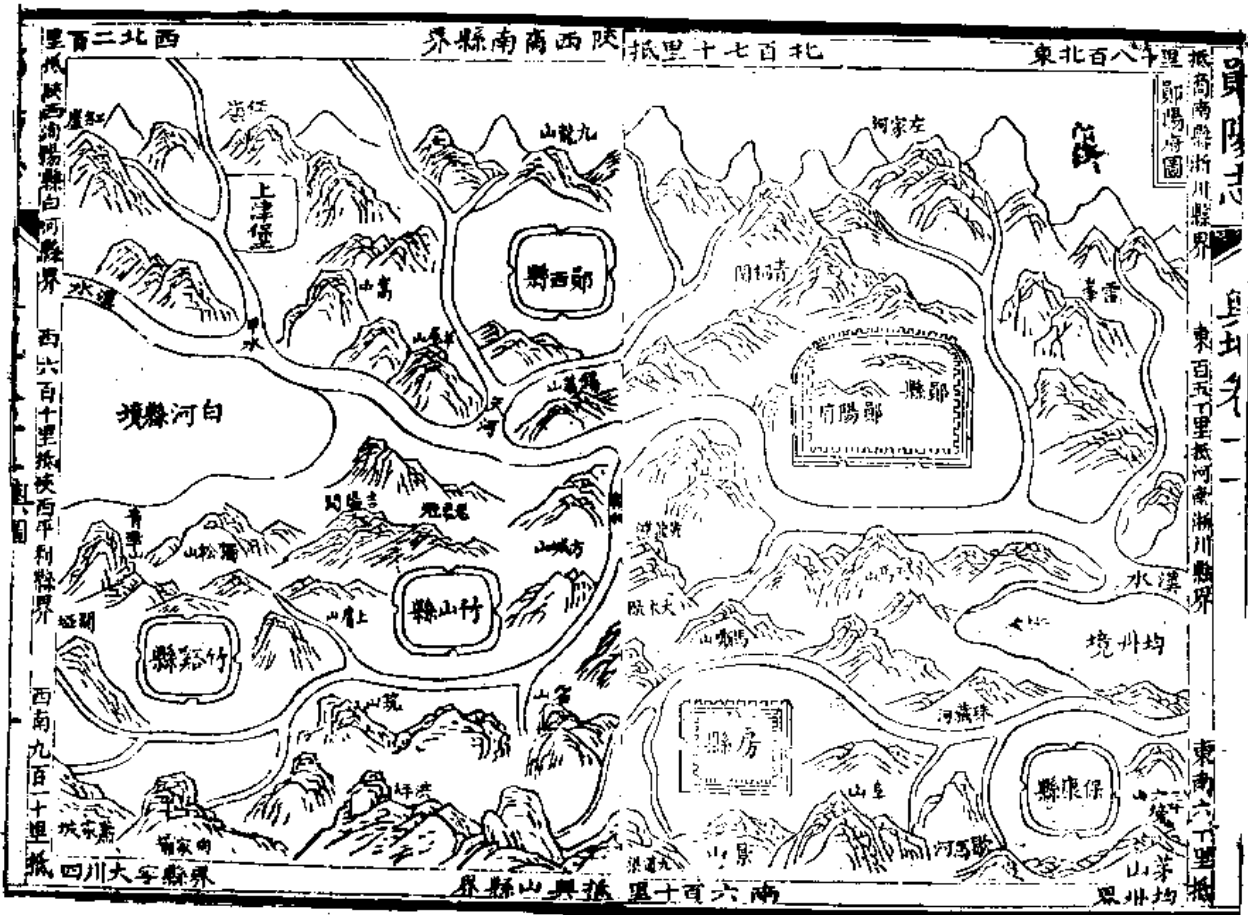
鄖陽志

卷一

鄖陽府圖

西北二百里

陝西商南縣界

北七十里抵

東北八十里

抵商南縣淅川縣界

抵陝西洵陽縣白河縣界

西六百十里抵陝西平利縣界

西南九百十里抵四川大寧縣界

南六十里抵興山縣界

東百五十里抵河南淅川縣界

東南六十里抵均州

上津堡

鄖西縣

白河縣境

竹山縣

竹谿縣

鄖陽府

鄖縣

均州境

房縣

保康縣

漢水

漢水

甲水

天河

九龍山

紅崖

仙嶺

高山

左家河

青桐關

雲峯

方城山

上庸山

獨松山

青峯山

筑山

洪坪

景山

阜山

歇馬河

茅山

珠藏河

馬鞍山

大木廠

九道梁